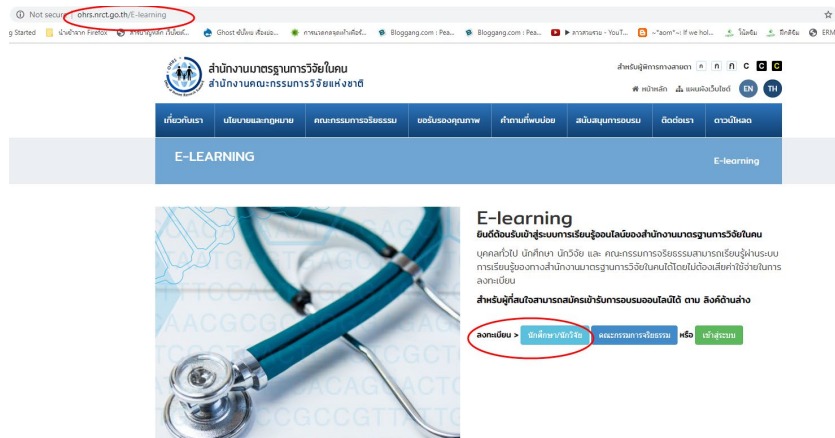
Not secure | ohrs.nrct.go.th/E-learning

g Started | น่าเข้าจาก Firefox | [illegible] | Ghost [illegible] | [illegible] | Bloggang.com : Pea... | Bloggang.com : Pea... | ▶ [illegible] - YouT... | ~*aom*~: If we hol... | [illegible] | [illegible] | ERM

สำนักงานมาตรฐานการวิจัยในคน
สำนักงานคณะกรรมการวิจัยแห่งชาติ

สำหรับผู้พิการทางสายตา ก ก ก C C C

หน้าหลัก | แผนผังเว็บไซต์ | EN | TH

เกี่ยวกับเรา | นโยบายและกฎหมาย | คณะกรรมการจริยธรรม | ขอรับรองคุณภาพ | คำถามที่พบบ่อย | สนับสนุนการอบรม | ติดต่อเรา | ดาวน์โหลด

E-LEARNING

E-learning

E-learning

ยินดีต้อนรับเข้าสู่ระบบการเรียนรู้ออนไลน์ของสำนักงานมาตรฐานการวิจัยในคน

บุคคลทั่วไป นักศึกษา นักวิจัย และ คณะกรรมการจริยธรรมสามารถเรียนรู้ผ่านระบบการเรียนรู้ของทางสำนักงานมาตรฐานการวิจัยในคนได้โดยไม่ต้องเสียค่าใช้จ่ายในการลงทะเบียน

สำหรับผู้ที่สนใจสามารถสมัครเข้ารับการอบรมออนไลน์ได้ ตาม ลิงค์ด้านล่าง

ลงทะเบียน > นักศึกษา/นักวิจัย | คณะกรรมการจริยธรรม | หรือ | เข้าสู่ระบบ